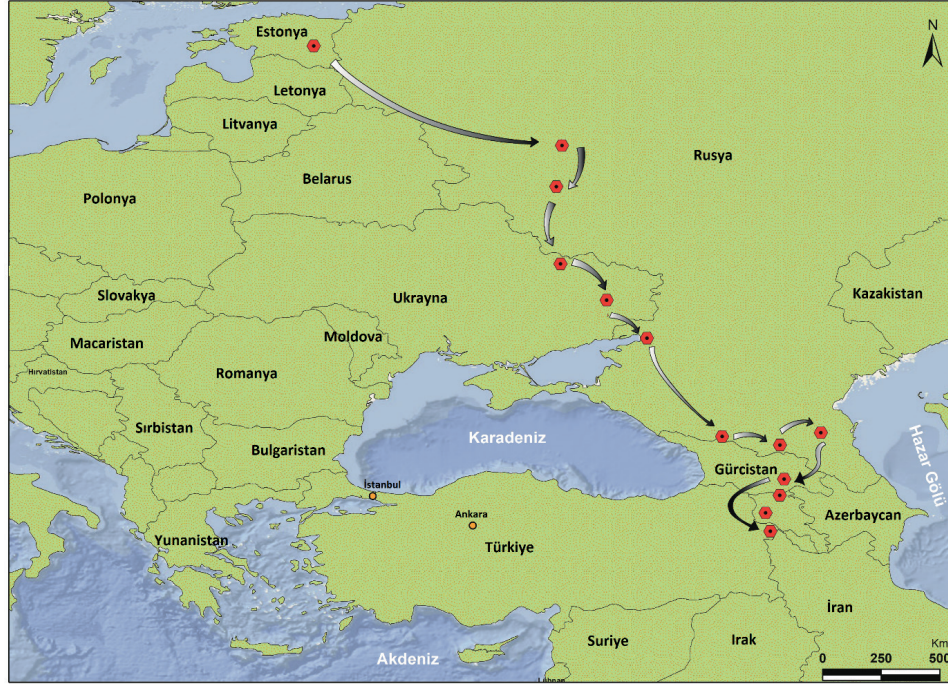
N

Estonya

Letonya

Litvanya

Rusya

Belarus

Polonya

Ukrayna

Kazakistan

Slovakya

Moldova

Macaristan

Hırvatistan

Romanya

Sırbistan

Karadeniz

Bulgaristan

Hazar Gölü

Gürcistan

İstanbul

Ankara

Azerbaycan

Yunanistan

Türkiye

İran

Suriye

Irak

Akdeniz

Lübnan

Km

0 250 500